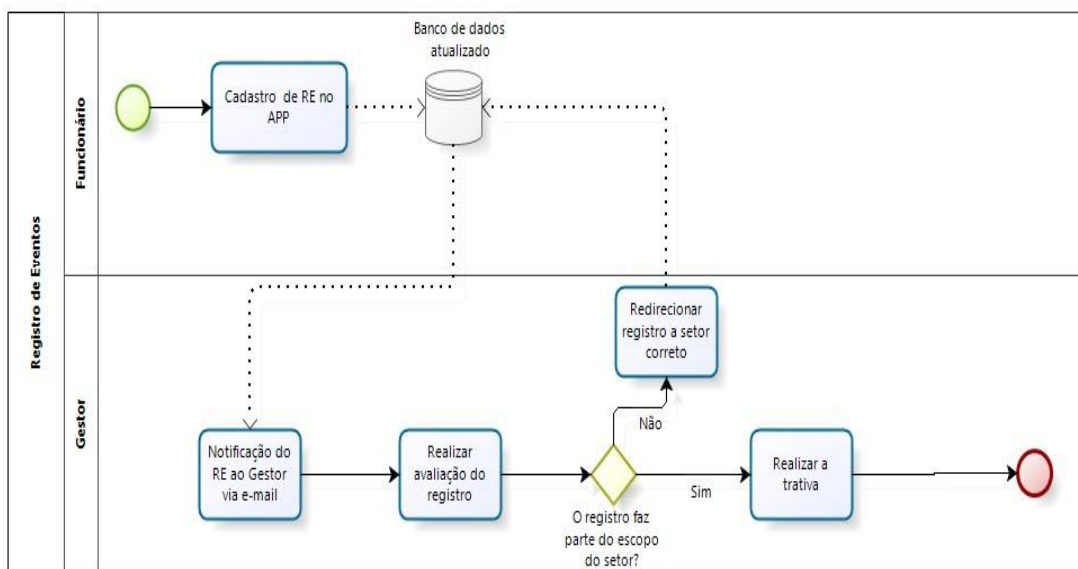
Registro de Eventos

Funcionário

Gestor

Cadastro de RE no APP

Banco de dados atualizado

Redirecionar registro a setor correto

Notificação do RE ao Gestor via e-mail

Realizar avaliação do registro

O registro faz parte do escopo do setor?

Não

Sim

Realizar a trativa